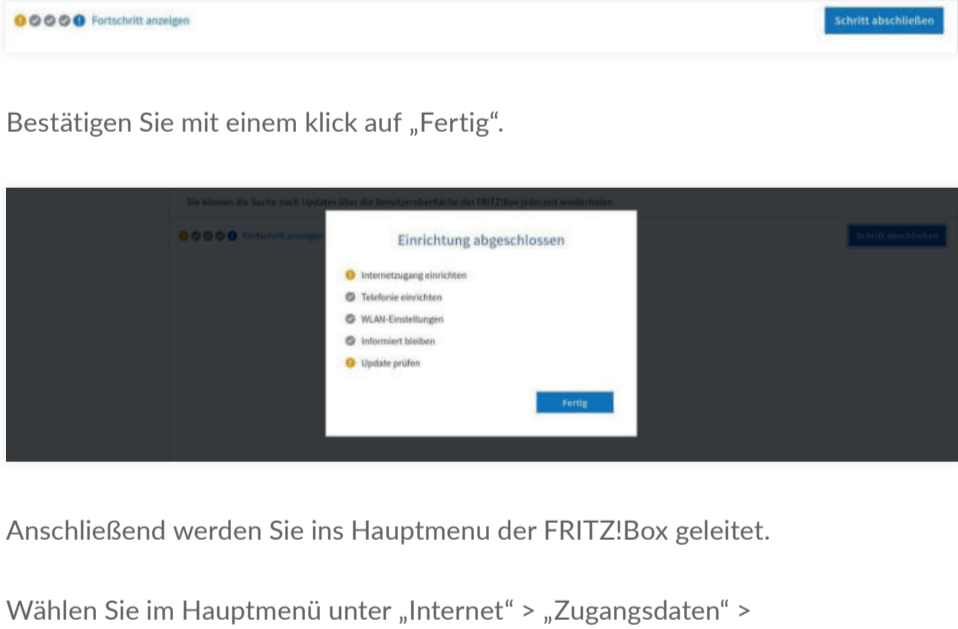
Fortschritt anzeigen

Schritt abschließen

Bestätigen Sie mit einem klick auf „Fertig".

Sie können die Suche nach Updates über die Benutzeroberfläche der FRITZ!Box jederzeit wiederholen.

Fortschritt anzeigen

Schritt abschließen

Einrichtung abgeschlossen

Internetzugang einrichten

Telefonie einrichten

WLAN-Einstellungen

Informiert bleiben

Update prüfen

Fertig

Anschließend werden Sie ins Hauptmenu der FRITZ!Box geleitet.

Wählen Sie im Hauptmenü unter „Internet" > „Zugangsdaten" >